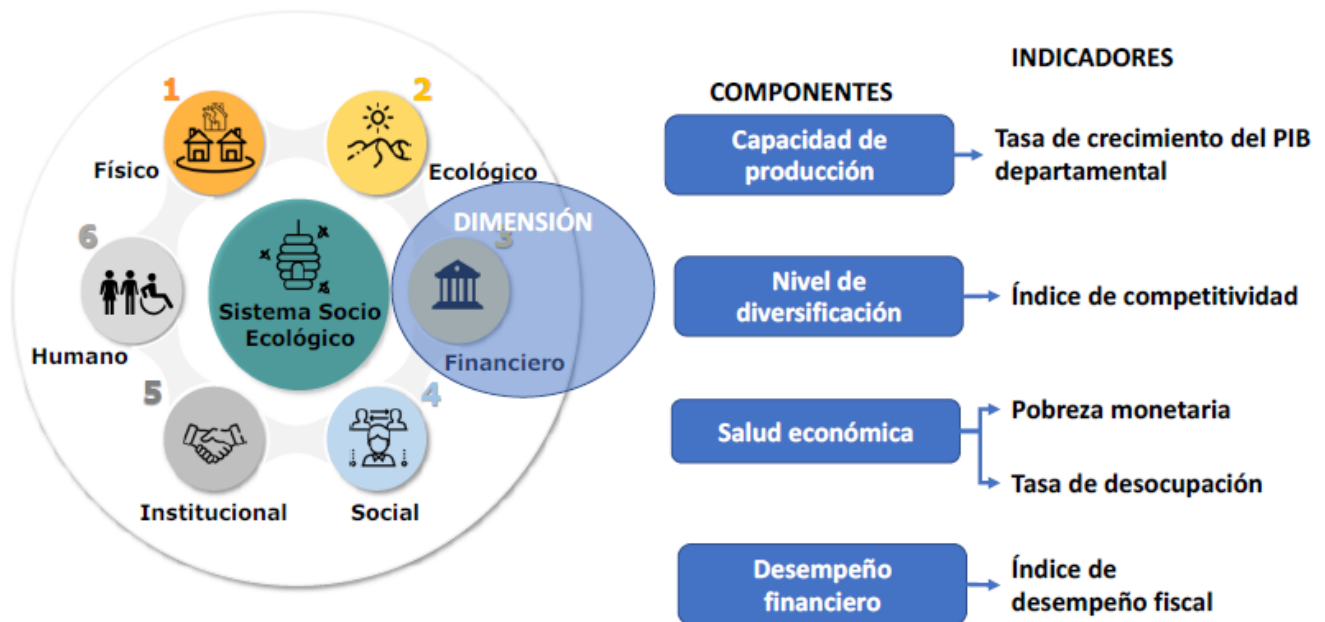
1
Físico
2
Ecológico
6
Humano
Sistema Socio Ecológico
DIMENSIÓN
3
Financiero
5
Institucional
4
Social

INDICADORES
COMPONENTES
Capacidad de producción
Tasa de crecimiento del PIB departamental
Nivel de diversificación
Índice de competitividad
Salud económica
Pobreza monetaria
Tasa de desocupación
Desempeño financiero
Índice de desempeño fiscal